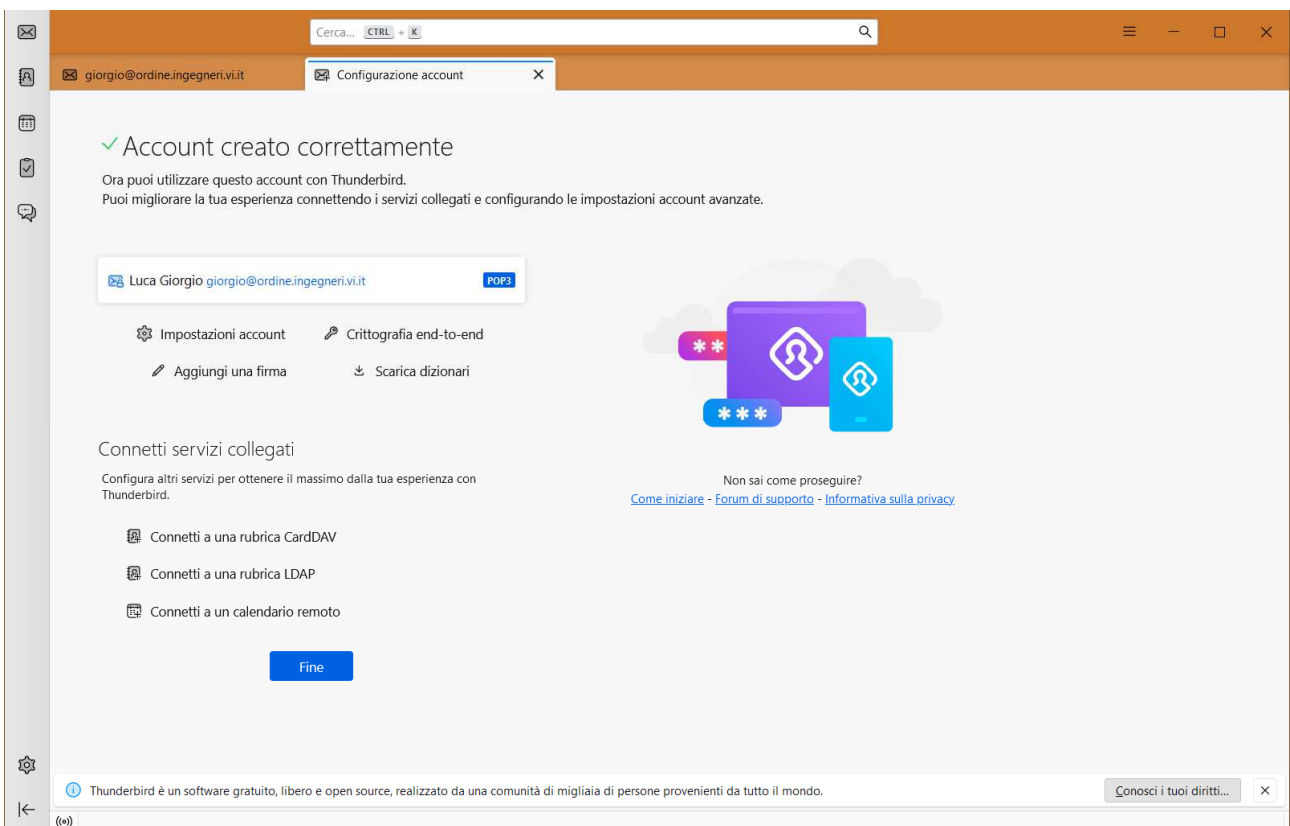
Cerca... CTRL + K

giorgio@ordine.ingegneri.vi.it

Configurazione account

Account creato correttamente

Ora puoi utilizzare questo account con Thunderbird.
Puoi migliorare la tua esperienza connettendo i servizi collegati e configurando le impostazioni account avanzate.

Luca Giorgio giorgio@ordine.ingegneri.vi.it POP3

Impostazioni account

Crittografia end-to-end

Aggiungi una firma

Scarica dizionari

Connetti servizi collegati

Configura altri servizi per ottenere il massimo dalla tua esperienza con Thunderbird.

Connetti a una rubrica CardDAV

Connetti a una rubrica LDAP

Connetti a un calendario remoto

Fine

Non sai come proseguire?
Come iniziare - Forum di supporto - Informativa sulla privacy

Thunderbird è un software gratuito, libero e open source, realizzato da una comunità di migliaia di persone provenienti da tutto il mondo.

Conosci i tuoi diritti...